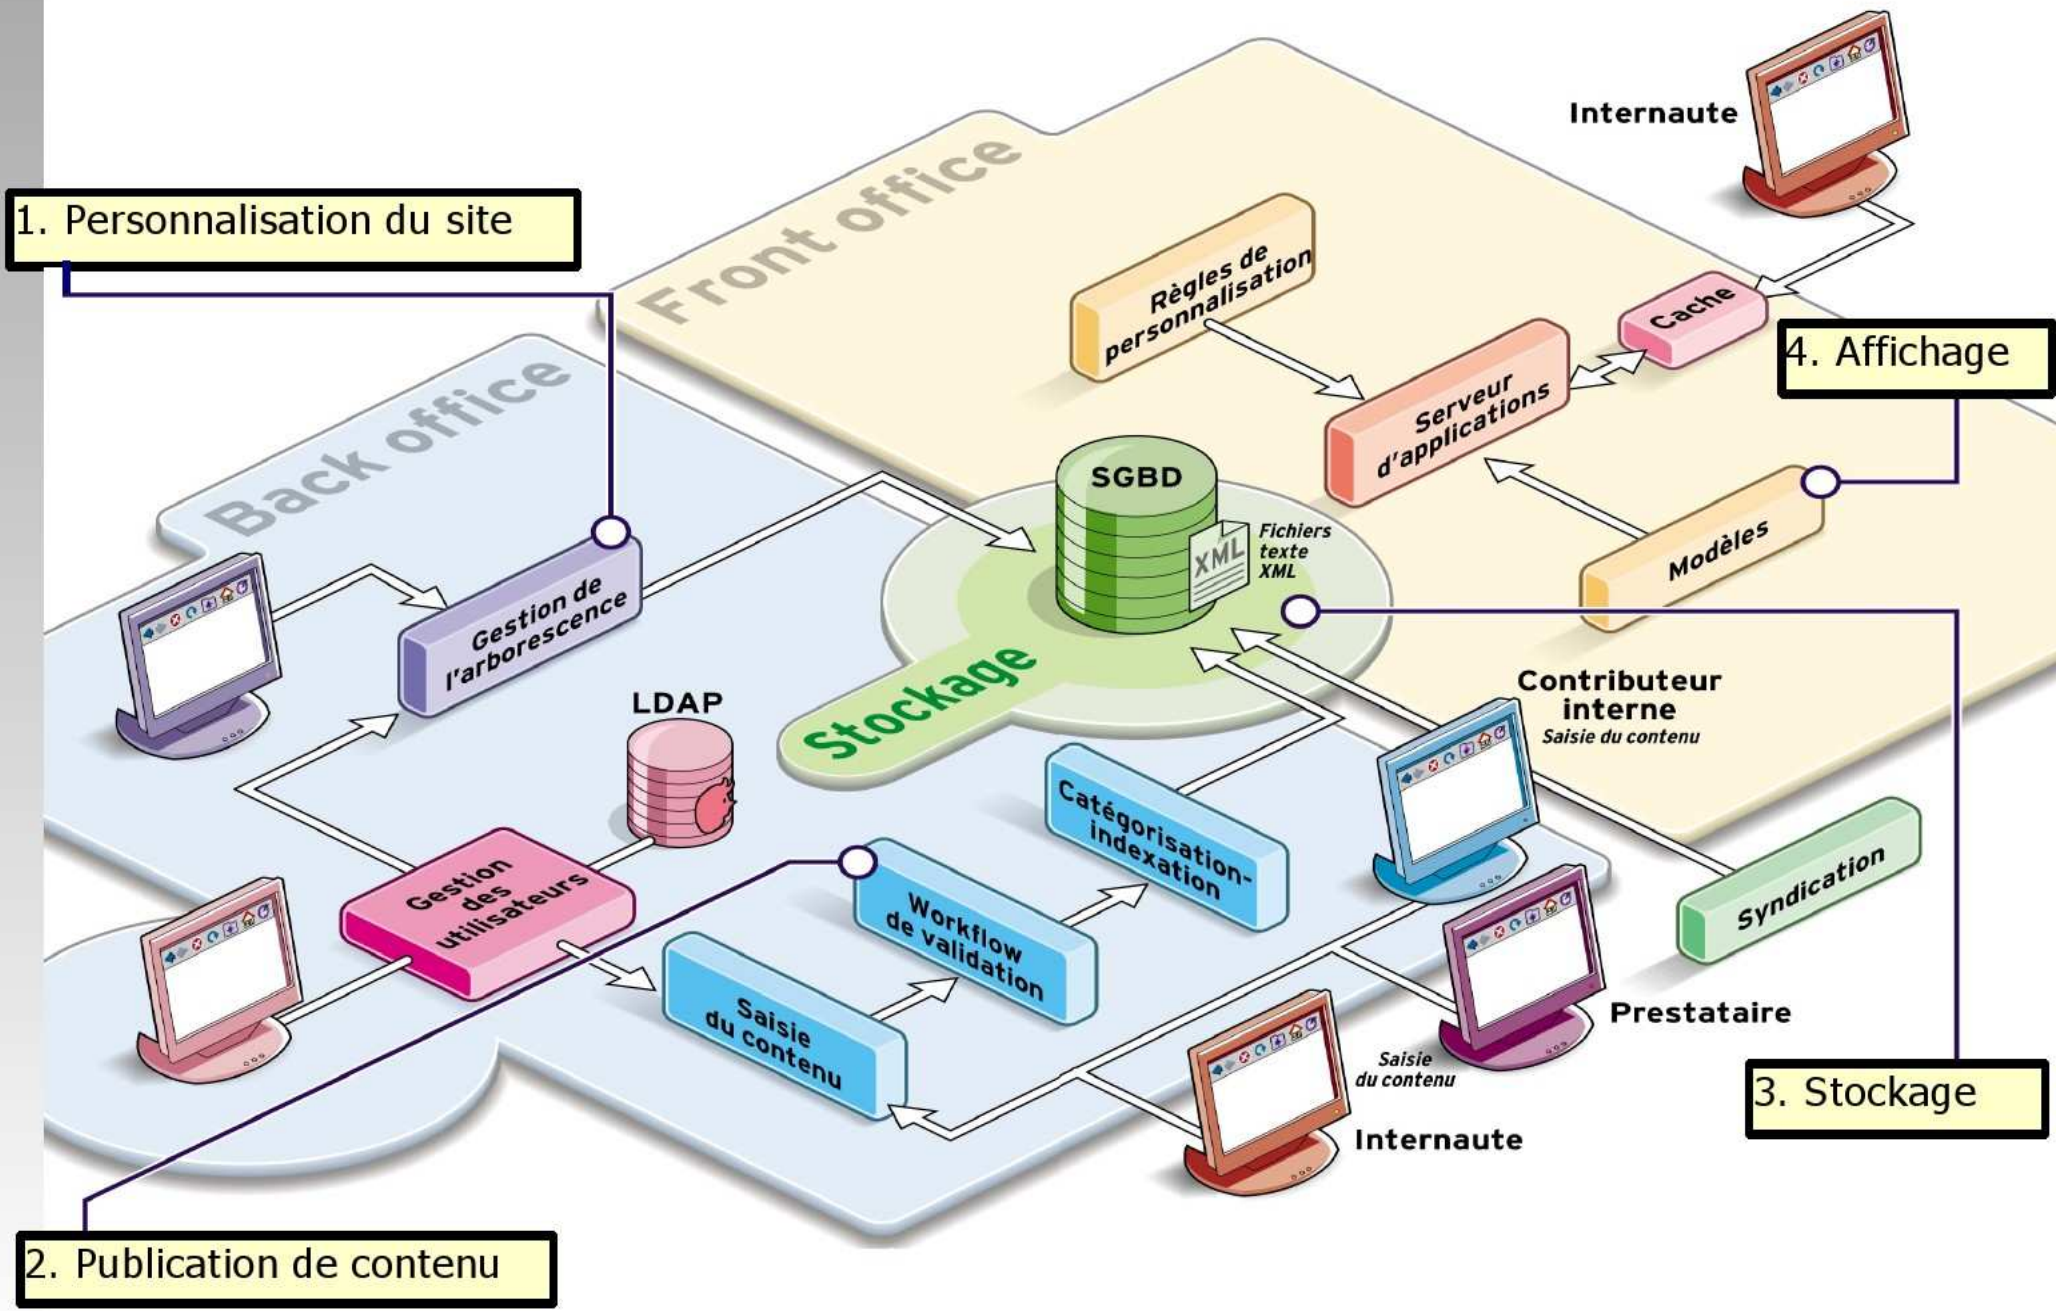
Internaute

1. Personnalisation du site

Front office

Règles de personnalisation

Cache

4. Affichage

Serveur d'applications

Back office

SGBD

Fichiers texte XML

XML

Modèles

Gestion de l'arborescence

Stockage

LDAP

Contributeur interne
Saisie du contenu

Catégorisation-indexation

Gestion des utilisateurs

Workflow de validation

Syndication

Saisie du contenu

Prestataire

Saisie du contenu

3. Stockage

Internaute

2. Publication de contenu